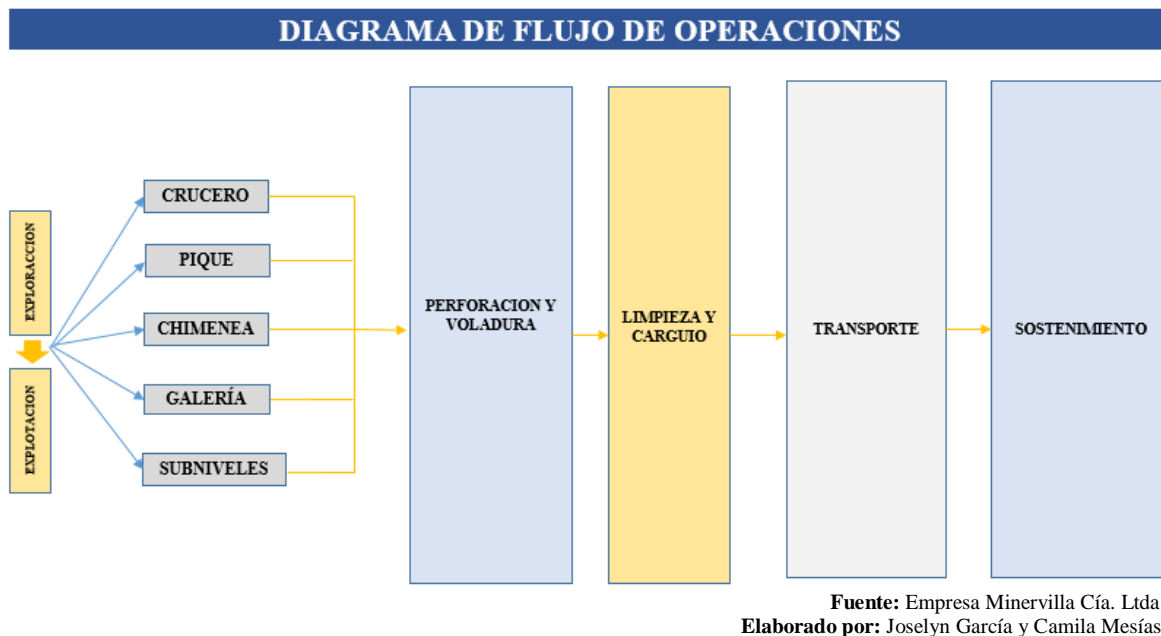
DIAGRAMA DE FLUJO DE OPERACIONES

EXPLORACCION

EXPLOTACION

CRUCERO

PIQUE

CHIMENEA

GALERÍA

SUBNIVELES

PERFORACION Y VOLADURA

LIMPIEZA Y CARGUIO

TRANSPORTE

SOSTENIMIENTO

**Fuente:** Empresa Minervilla Cía. Ltda
**Elaborado por:** Joselyn García y Camila Mesías